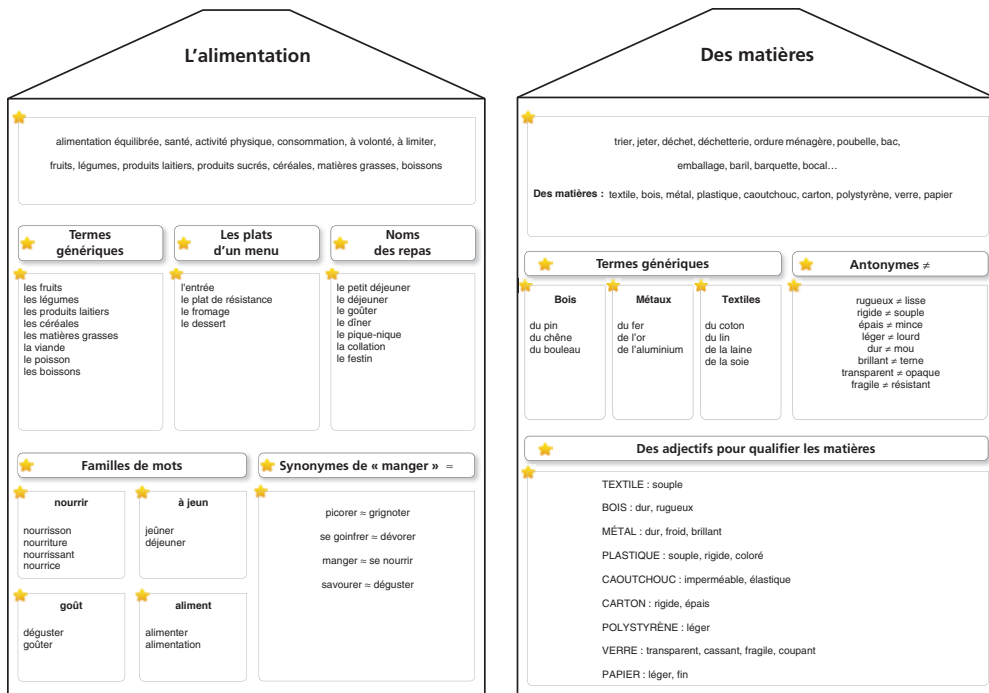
L'alimentation

alimentation équilibrée, santé, activité physique, consommation, à volonté, à limiter,

fruits, légumes, produits laitiers, produits sucrés, céréales, matières grasses, boissons

Termes génériques

les fruits
les légumes
les produits laitiers
les céréales
les matières grasses
la viande
le poisson
les boissons

Les plats d'un menu

l'entrée
le plat de résistance
le fromage
le dessert

Noms des repas

le petit déjeuner
le déjeuner
le goûter
le dîner
le pique-nique
la collation
le festin

Familles de mots

nourrir

nourrisson
nourriture
nourrissant
nourrice

à jeun

jeûner
déjeuner

goût

déguster
goûter

aliment

alimenter
alimentation

Synonymes de « manger » =

picorer ≈ grignoter

se goinfrer ≈ dévorer

manger ≈ se nourrir

savourer ≈ déguster

Des matières

trier, jeter, déchet, déchetterie, ordure ménagère, poubelle, bac,

emballage, baril, barquette, bocal…

Des matières : textile, bois, métal, plastique, caoutchouc, carton, polystyrène, verre, papier

Termes génériques

Bois

du pin
du chêne
du bouleau

Métaux

du fer
de l'or
de l'aluminium

Textiles

du coton
du lin
de la laine
de la soie

Antonymes ≠

rugueux ≠ lisse
rigide ≠ souple
épais ≠ mince
léger ≠ lourd
dur ≠ mou
brillant ≠ terne
transparent ≠ opaque
fragile ≠ résistant

Des adjectifs pour qualifier les matières

TEXTILE : souple

BOIS : dur, rugueux

MÉTAL : dur, froid, brillant

PLASTIQUE : souple, rigide, coloré

CAOUTCHOUC : imperméable, élastique

CARTON : rigide, épais

POLYSTYRÈNE : léger

VERRE : transparent, cassant, fragile, coupant

PAPIER : léger, fin